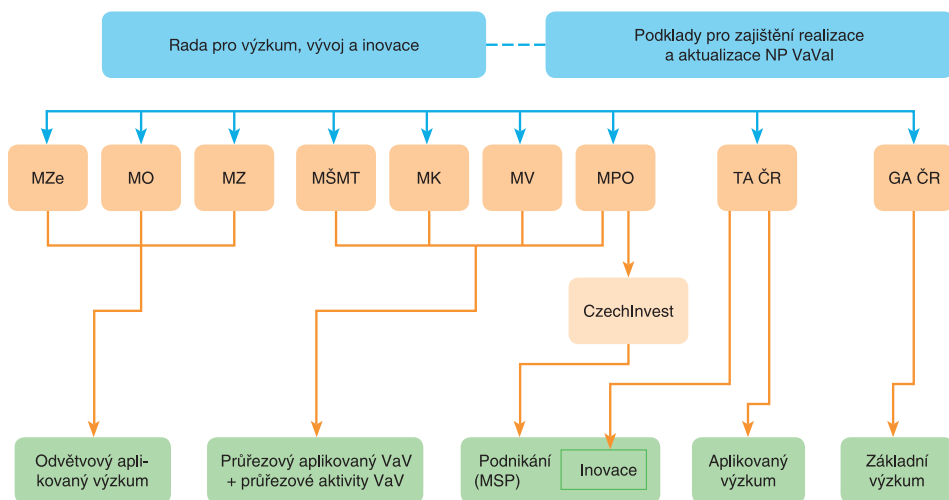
Rada pro výzkum, vývoj a inovace

Podklady pro zajištění realizace a aktualizace NP VaVaI

MZe

MO

MZ

MŠMT

MK

MV

MPO

TA ČR

GA ČR

CzechInvest

Odvětvový aplikovaný výzkum

Průřezový aplikovaný VaV + průřezové aktivity VaV

Podnikání (MSP)

Inovace

Aplikovaný výzkum

Základní výzkum